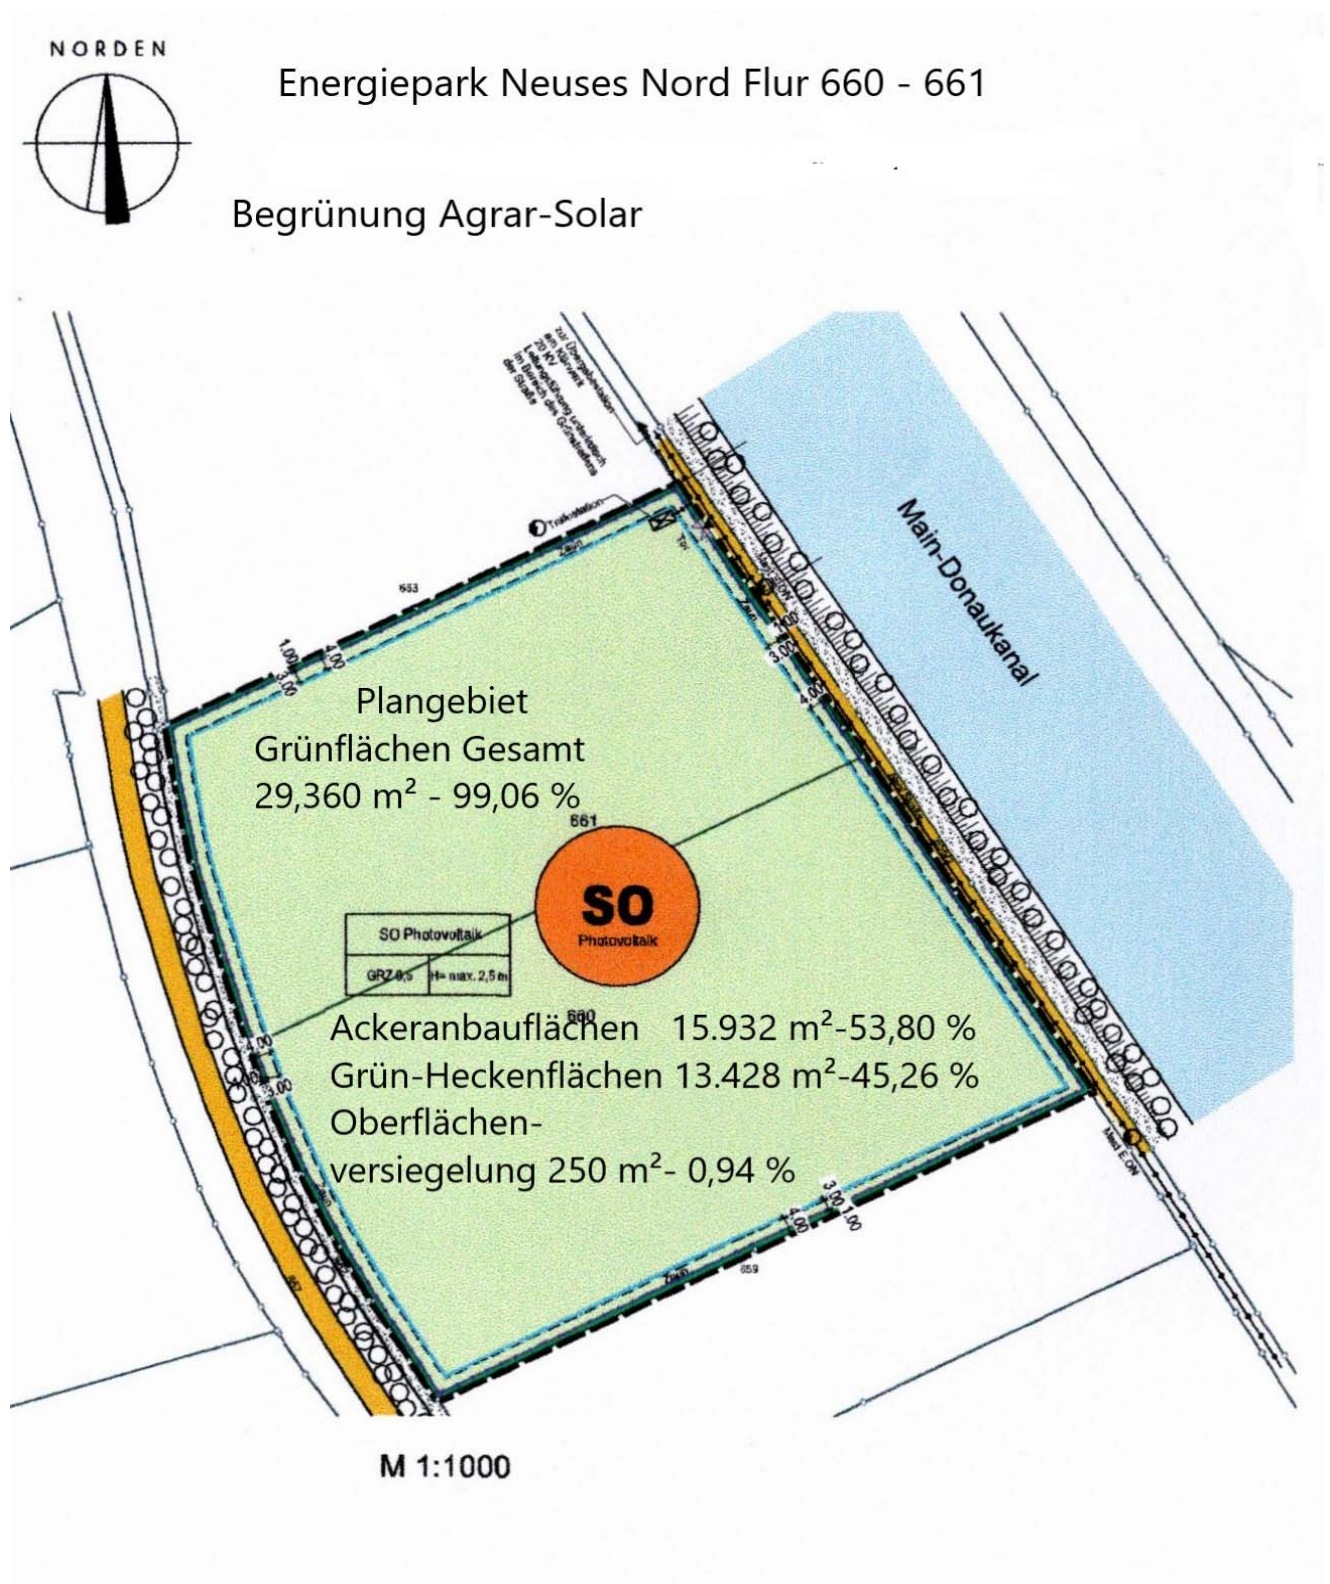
NORDEN

Energiepark Neuses Nord Flur 660 - 661

Begrünung Agrar-Solar

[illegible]

Trafostation

Zaun

653

Tor

Main-Donaukanal

1,00 4,00 3,00

Plangebiet
Grünflächen Gesamt
29,360 m² - 99,06 %

661

SO
Photovoltaik

| SO Photovoltaik | |
|---|---|
| GRZ 0,5 | H= max. 2,5 m |

660

Ackeranbauflächen 15.932 m²-53,80 %
Grün-Heckenflächen 13.428 m²-45,26 %
Oberflächenversiegelung 250 m²- 0,94 %

4,00 3,00

3,00 1,00 4,00

Zaun 659

Mast E.ON

662

M 1:1000